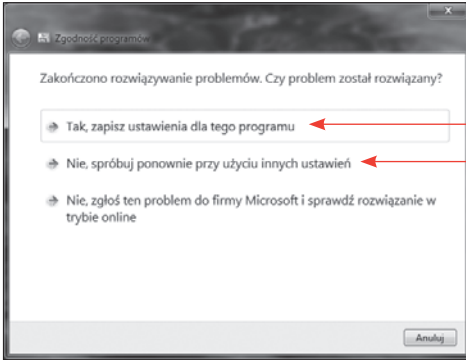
Zgodność programów

Zakończono rozwiązywanie problemów. Czy problem został rozwiązany?

Tak, zapisz ustawienia dla tego programu

Nie, spróbuj ponownie przy użyciu innych ustawień

Nie, zgłoś ten problem do firmy Microsoft i sprawdź rozwiązanie w trybie online

Anuluj